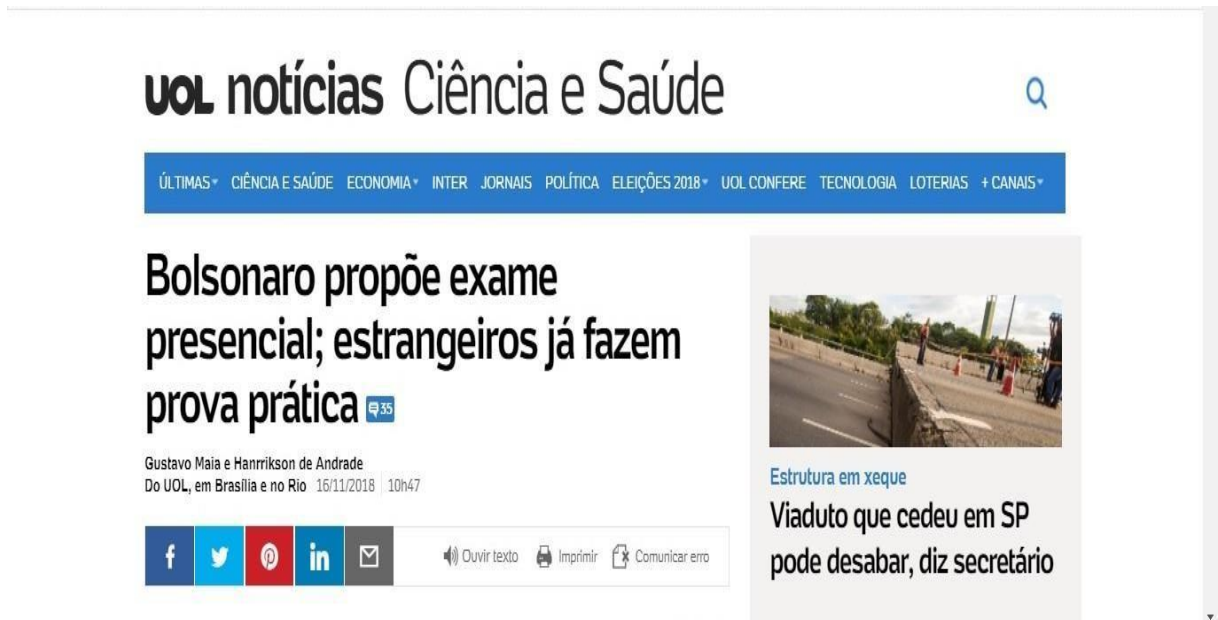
UOL notícias Ciência e Saúde

ÚLTIMAS CIÊNCIA E SAÚDE ECONOMIA INTER JORNAIS POLÍTICA ELEIÇÕES 2018 UOL CONFERE TECNOLOGIA LOTERIAS + CANAIS

Bolsonaro propõe exame presencial; estrangeiros já fazem prova prática 35

Gustavo Maia e Hanrrikson de Andrade
Do UOL, em Brasília e no Rio 16/11/2018 10h47

f in Ouvir texto Imprimir Comunicar erro

Estrutura em xeque
Viaduto que cedeu em SP pode desabar, diz secretário